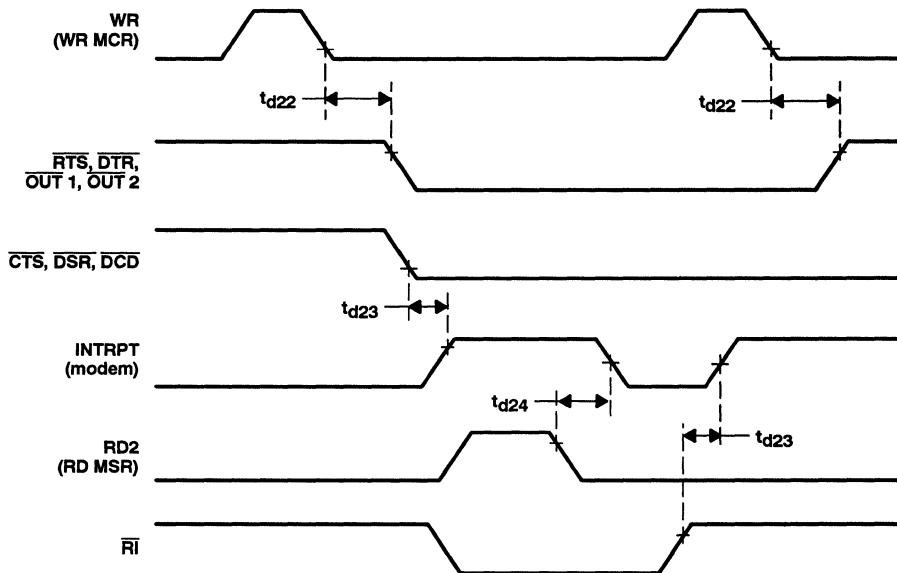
WR
(WR MCR)

$t_{d22}$

$t_{d22}$

$\overline{RTS}$, $\overline{DTR}$, $\overline{OUT}$ 1, $\overline{OUT}$ 2

$\overline{CTS}$, $\overline{DSR}$, $\overline{DCD}$

$t_{d23}$

INTRPT
(modem)

$t_{d24}$

RD2
(RD MSR)

$t_{d23}$

$\overline{RI}$